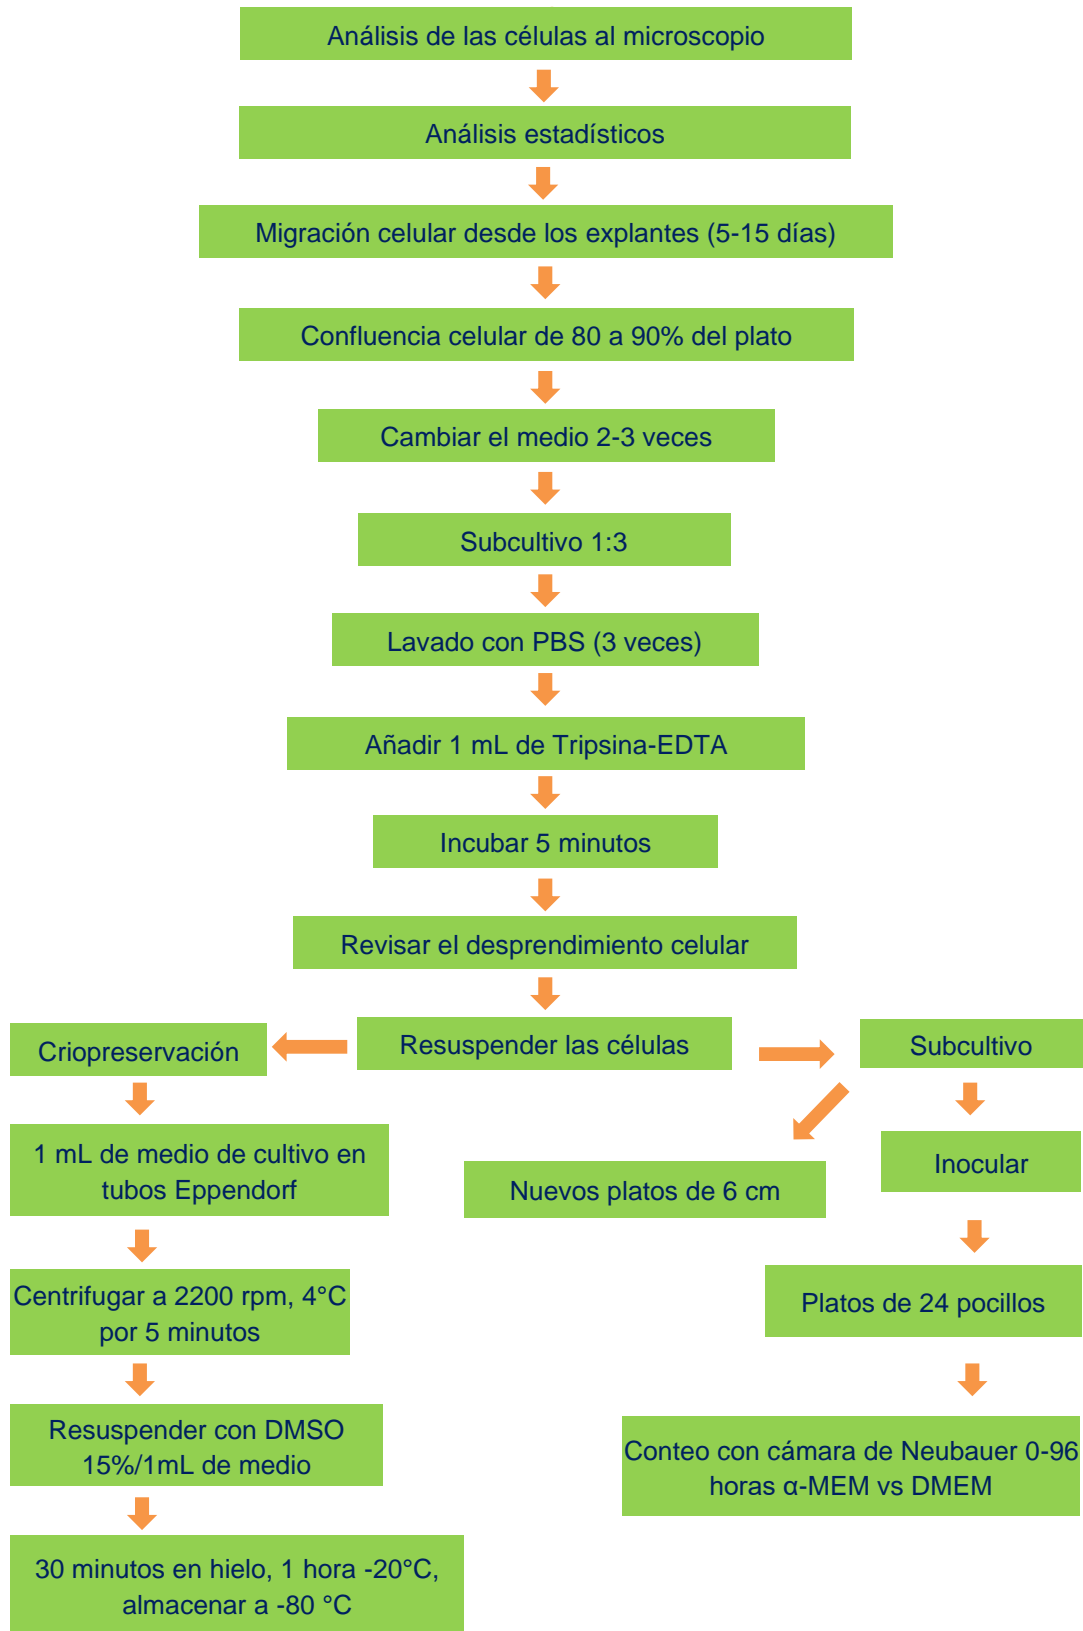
Análisis de las células al microscopio

Análisis estadísticos

Migración celular desde los explantes (5-15 días)

Confluencia celular de 80 a 90% del plato

Cambiar el medio 2-3 veces

Subcultivo 1:3

Lavado con PBS (3 veces)

Añadir 1 mL de Tripsina-EDTA

Incubar 5 minutos

Revisar el desprendimiento celular

Resuspender las células

Criopreservación

1 mL de medio de cultivo en tubos Eppendorf

Centrifugar a 2200 rpm, 4°C por 5 minutos

Resuspender con DMSO 15%/1mL de medio

30 minutos en hielo, 1 hora -20°C, almacenar a -80 °C

Subcultivo

Nuevos platos de 6 cm

Inocular

Platos de 24 pocillos

Conteo con cámara de Neubauer 0-96 horas α-MEM vs DMEM